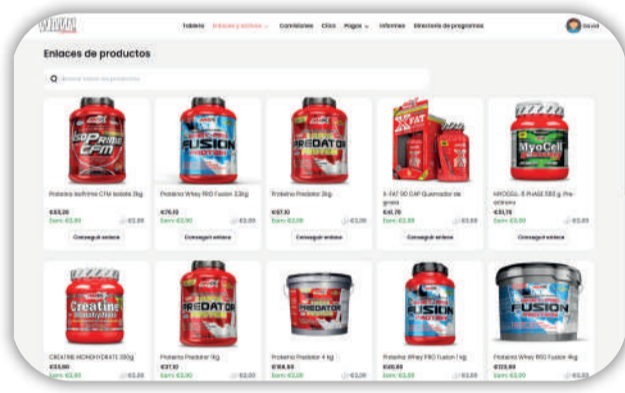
Tablero Enlaces y enlaces Comisiones Clics Pagos Informes Directorio de programas David

Enlaces de productos

Buscar enlace de productos

IsoPrime CFM

Proteína IsoPrime CFM Isolate 2kg

€63,00

Earn: €3,00 €3,00

Conseguir enlace

FUSION

Proteína Whey PRO Fusion 2,3kg

€76,10

Earn: €3,00 €3,00

Conseguir enlace

PREDATOR

Proteína Predator 2kg

€67,10

Earn: €3,00 €3,00

Conseguir enlace

X-FAT

X-FAT 90 CAP Quemador de grasa

€41,70

Earn: €3,00 €3,00

Conseguir enlace

MyoCell

MYOCELL 5 PHASE 500 g. Pre-entreno

€31,75

Earn: €3,00 €3,00

Conseguir enlace

Creatine monohydrate

CREATINE MONOHYDRATE 300g

€33,60

Earn: €3,00 €3,00

PREDATOR

Proteína Predator 1kg

€37,10

Earn: €3,00 €3,00

PREDATOR

Proteína Predator 4 kg

€118,50

Earn: €3,00 €3,00

FUSION

Proteína Whey PRO Fusion 1 kg

€40,00

Earn: €3,00 €3,00

FUSION

Proteína Whey PRO Fusion 4kg

€123,80

Earn: €3,00 €3,00